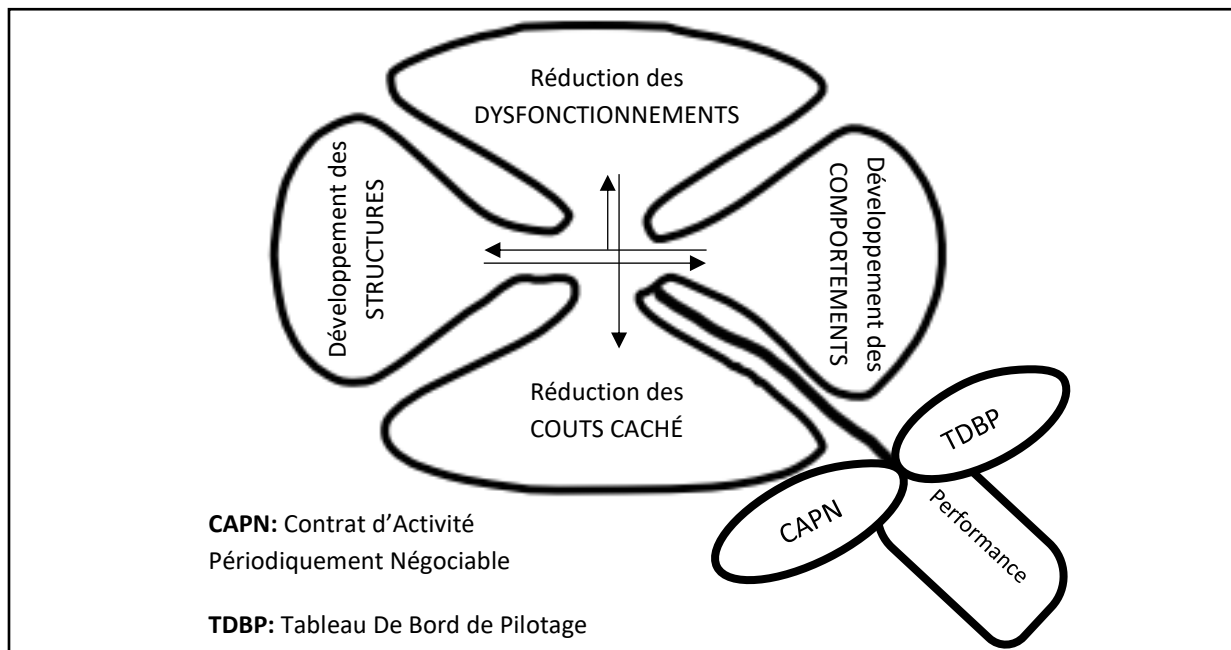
Réduction des DYSFONCTIONNEMENTS

Développement des STRUCTURES

Développement des COMPORTEMENTS

Réduction des COUTS CACHÉ

TDBP

CAPN

Performance

**CAPN:** Contrat d'Activité Périodiquement Négociable

**TDBP:** Tableau De Bord de Pilotage